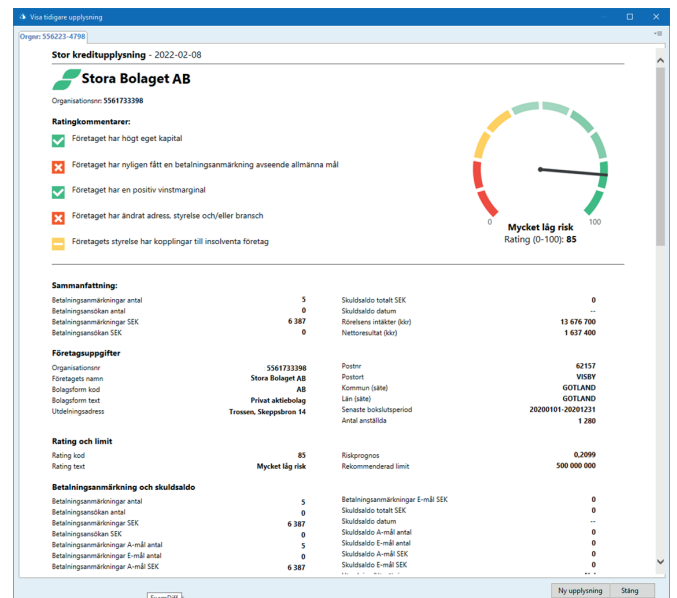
Visa tidigare upplysning

Orgnr: 556223-4798

Stor kreditupplysning - 2022-02-08

Stora Bolaget AB

Organisationsnr: 5561733398

Ratingkommentarer:

Företaget har högt eget kapital

Företaget har nyligen fått en betalningsanmärkning avseende allmänna mål

Företaget har en positiv vinstmarginal

Företaget har ändrat adress, styrelse och/eller bransch

Företagets styrelse har kopplingar till insolventa företag

0 100

Mycket låg risk
Rating (0-100): 85

Sammanfattning:

| | | | |
|---|---|---|---|
| Betalningsanmärkningar antal | 5 | Skuldsaldo totalt SEK | 0 |
| Betalningsansökan antal | 0 | Skuldsaldo datum | -- |
| Betalningsanmärkningar SEK | 6 387 | Rörelsens intäkter (kkr) | 13 676 700 |
| Betalningsansökan SEK | 0 | Nettoresultat (kkr) | 1 637 400 |

Företagsuppgifter

| | | | |
|---|---|---|---|
| Organisationsnr | 5561733398 | Postnr | 62157 |
| Företagets namn | Stora Bolaget AB | Postort | VISBY |
| Bolagsform kod | AB | Kommun (säte) | GOTLAND |
| Bolagsform text | Privat aktiebolag | Län (säte) | GOTLAND |
| Utdelningsadress | Trossen, Skeppsbron 14 | Senaste bokslutsperiod | 20200101-20201231 |
| | | Antal anställda | 1 280 |

Rating och limit

| | | | |
|---|---|---|---|
| Rating kod | 85 | Riskprognos | 0,2099 |
| Rating text | Mycket låg risk | Rekommenderad limit | 500 000 000 |

Betalningsanmärkning och skuldsaldo

| | | | |
|---|---|---|---|
| Betalningsanmärkningar antal | 5 | Betalningsanmärkningar E-mål SEK | 0 |
| Betalningsansökan antal | 0 | Skuldsaldo totalt SEK | 0 |
| Betalningsanmärkningar SEK | 6 387 | Skuldsaldo datum | -- |
| Betalningsansökan SEK | 0 | Skuldsaldo A-mål antal | 0 |
| Betalningsanmärkningar A-mål antal | 5 | Skuldsaldo E-mål antal | 0 |
| Betalningsanmärkningar E-mål antal | 0 | Skuldsaldo A-mål SEK | 0 |
| Betalningsanmärkningar A-mål SEK | 6 387 | Skuldsaldo E-mål SEK | 0 |

Ny upplysning Stäng